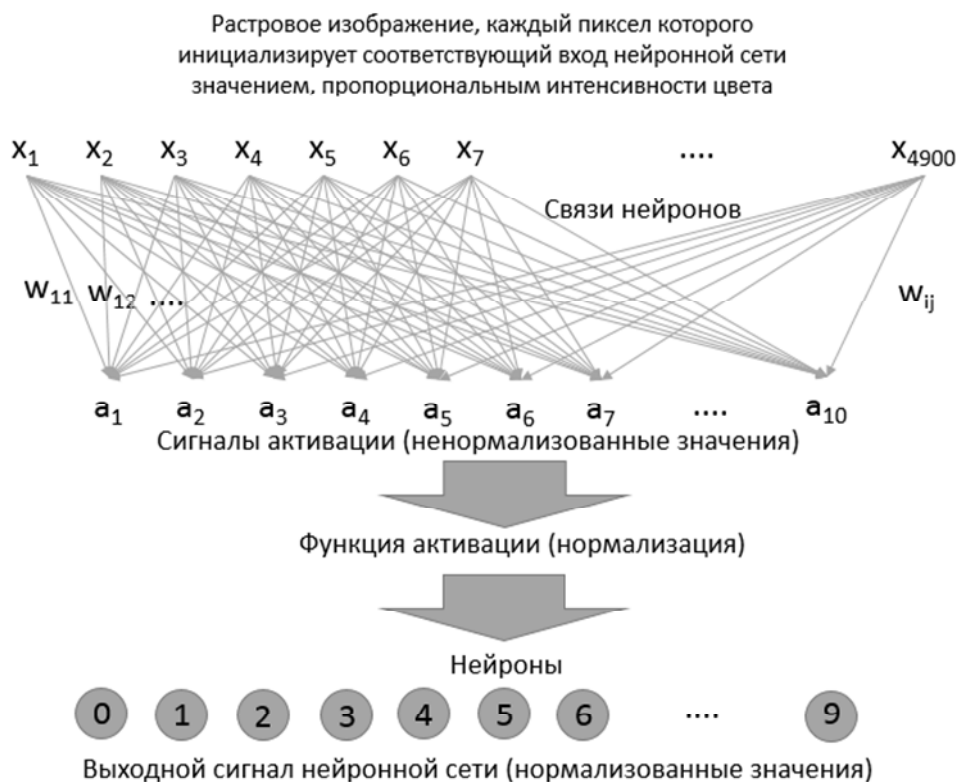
Растровое изображение, каждый пиксел которого инициализирует соответствующий вход нейронной сети значением, пропорциональным интенсивности цвета

$x_1$ $x_2$ $x_3$ $x_4$ $x_5$ $x_6$ $x_7$ .... $x_{4900}$

Связи нейронов

$w_{11}$ $w_{12}$ .... $w_{ij}$

$a_1$ $a_2$ $a_3$ $a_4$ $a_5$ $a_6$ $a_7$ .... $a_{10}$

Сигналы активации (ненормализованные значения)

Функция активации (нормализация)

Нейроны

0 1 2 3 4 5 6 .... 9

Выходной сигнал нейронной сети (нормализованные значения)